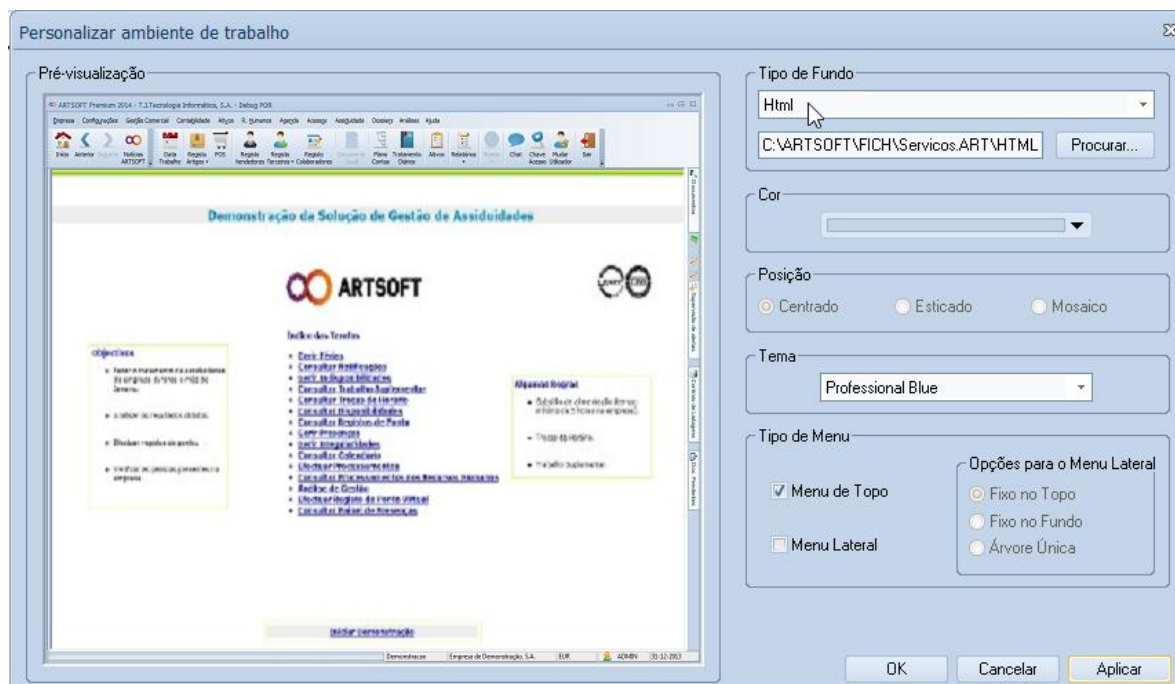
Personalizar ambiente de trabalho

Pré-visualização

ARTSOFT Premium 2014 - T.I.Tecnologia Informática, S.A. - Debug POR

Empresa Configurações Gestão Comercial Contabilidade Ativos R. Humanos Agenda Acessos Assiduidade Dossiers Análises Ajuda

Início Anterior Seguinte Notícias ARTSOFT Data Trabalho Registo Artigos POS Registo Vendedores Registo Terceiros Registo Colaboradores Documento Novo Plano Contas Tratamento Diários Ativos Relatórios Chat Chave Acesso Mudar Utilizador Sair

Demonstração da Solução de Gestão de Assiduidades

ARTSOFT

Índice dos Tópicos

Objectivos

Alguns Pontos

Iniciar Demonstração

Demonstracao Empresa de Demonstração, S.A. EUR ADMIN 31-12-2013

Tipo de Fundo

Html

C:\ARTSOFT\FICH\Servicos.ART\HTML

Procurar...

Cor

Posição

Centrado Esticado Mosaico

Tema

Professional Blue

Tipo de Menu

Menu de Topo

Menu Lateral

Opções para o Menu Lateral

Fixo no Topo

Fixo no Fundo

Árvore Única

OK Cancelar Aplicar